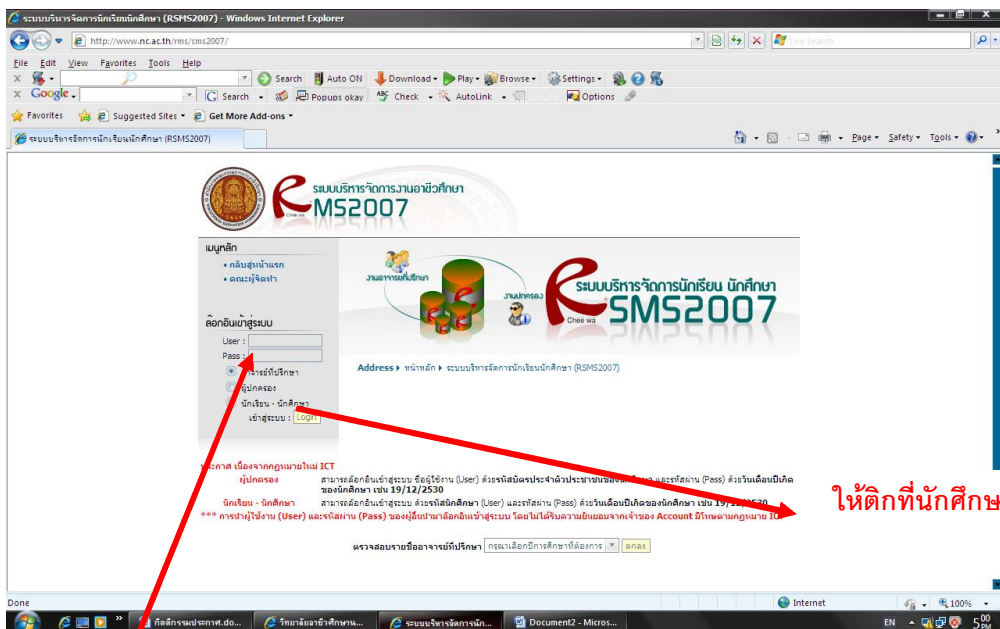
ระบบบริหารจัดการนักเรียนนักศึกษา (RSMS2007) - Windows Internet Explorer

http://www.nc.ac.th/rms/sms2007/

Live Search

File Edit View Favorites Tools Help

Search Auto ON Download Play Browse Settings

Google Search Popups okay Check AutoLink Options

Favorites Suggested Sites Get More Add-ons

ระบบบริหารจัดการนักเรียนนักศึกษา (RSMS2007)

Page Safety Tools

ระบบบริหารจัดการงานอาชีวศึกษา
RMS2007
Chee wa

เมนูหลัก
• กลับสู่หน้าแรก
• คณะผู้จัดทำ

ล็อกอินเข้าสู่ระบบ
User :
Pass :
อาจารย์ที่ปรึกษา
ผู้ปกครอง
นักเรียน - นักศึกษา
เข้าสู่ระบบ : Login

งานอาจารย์ที่ปรึกษา
งานปกครอง
ระบบบริหารจัดการนักเรียน นักศึกษา
SMS2007
Chee wa

Address ▸ หน้าหลัก ▸ ระบบบริหารจัดการนักเรียนนักศึกษา (RSMS2007)

ประกาศ เนื่องจากกฎหมายใหม่ ICT
ผู้ปกครอง สามารถล็อกอินเข้าสู่ระบบ ชื่อผู้ใช้งาน (User) ด้วยรหัสบัตรประจำตัวประชาชนของ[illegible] และรหัสผ่าน (Pass) ด้วยวันเดือนปีเกิดของนักศึกษา เช่น 19/12/2530
นักเรียน - นักศึกษา สามารถล็อกอินเข้าสู่ระบบ ด้วยรหัสนักศึกษา (User) และรหัสผ่าน (Pass) ด้วยวันเดือนปีเกิดของนักศึกษา เช่น 19/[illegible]2530
*** การนำผู้ใช้งาน (User) และรหัสผ่าน (Pass) ของผู้อื่นมาล็อกอินเข้าสู่ระบบ โดยไม่ได้รับความยินยอมจากเจ้าของ Account มีโทษตามกฎหมาย IC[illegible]

ให้ติกที่นักศึกษ

ตรวจสอบรายชื่ออาจารย์ที่ปรึกษา กรุณาเลือกปีการศึกษาที่ต้องการ ตกลง

Done Internet 100%

กิจกรรมประกาศ.do... วิทยาลัยอาชีวศึกษาน... ระบบบริหารจัดการนัก... Document2 - Micros...

EN 5:00 PM